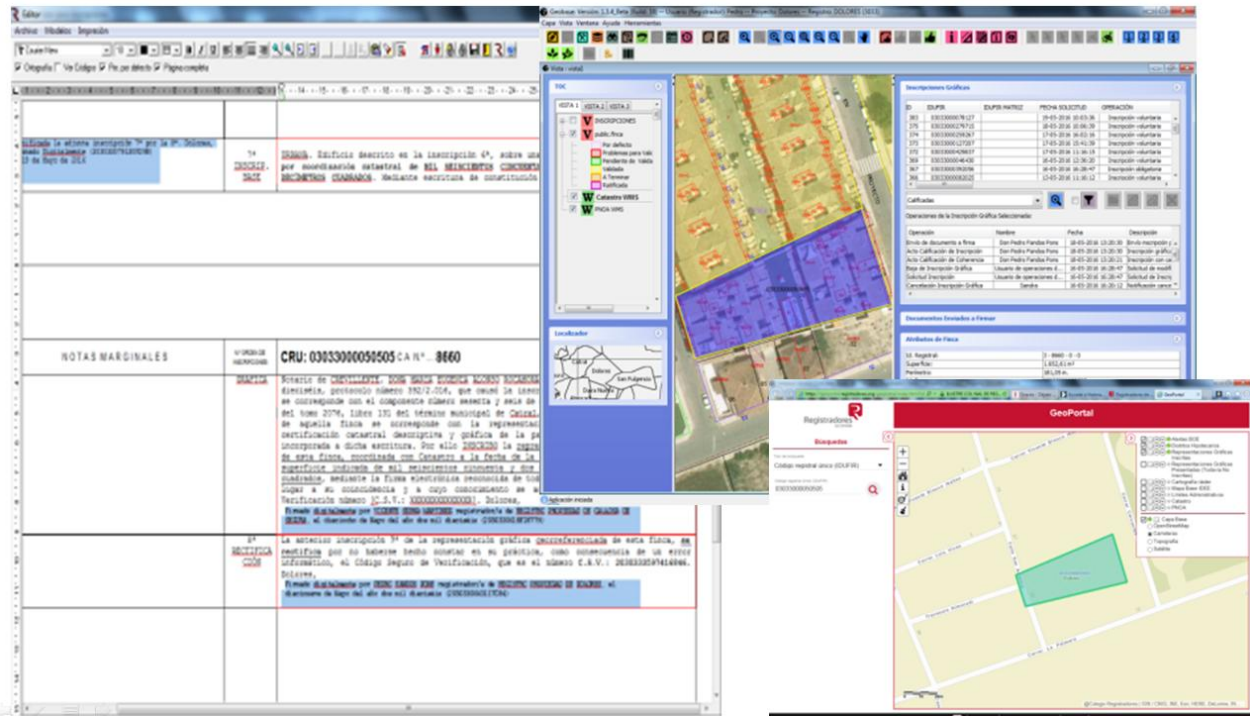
Editor
Archivo Modelos Impresión
Ortografía Ver Código Pie por defecto Página completa

Firmado digitalmente por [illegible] 15 de Mayo de 2016

14
INSCRIP.
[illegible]

URBANA. Edificio descrito en la inscripción 4ª, sobre una por coordinación catastral de MIL SEISCIENTOS CINCUENTA METROS CUADRADOS. Mediante escritura de constitución

NOTAS MARGINALES

Nº ORDEN DE INSCRIPCIONES

CRU: 03033000050505 CAN°.... 8660

GRÁFICA

Notario de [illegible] diecisiete, protocolo número 392/2.016, que causó la inscr se corresponde con el componente número sesenta y seis de del tomo 2076, libro 131 del término municipal de Catral, de aquella finca se corresponde con la representació certificación catastral descriptiva y gráfica de la pa incorporada a dicha escritura. Por ello INSCRIBO la repre de esta finca, coordinada con Catastro a la fecha de la superficie indicada de mil seiscientos cincuenta y dos cuadrados, mediante la firma electrónica reconocida de toma lugar a su conocimiento y a cuyo conocimiento se a Verificación número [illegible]. Dolores,
Firmado digitalmente por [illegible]

5ª
RECTIFICA
CIÓN

La anterior inscripción 5ª de la representación gráfica georreferenciada de esta finca, se rectifica por no haberse hecho constar en su práctica, como consecuencia de un error informático, el Código Seguro de Verificación, que es el número C.S.V.: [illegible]. Dolores,
Firmado digitalmente por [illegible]

Geobase Versión 1.3.4_Beta Build 18 — Usuario (Registrador) Pedro — Proyecto: Dolores — Registro: DOLORES (3013)
Capa Vista Ventana Ayuda Herramientas
Vista - vista1
TOC
VISTA 1 VISTA 2 VISTA 3
INSCRIPCIONES
public.finca
Por defecto
Problemas para Vali
Pendiente de Valida
Validada
A Terminar
Ratificada
Catastro WMS
PNOA WMS
Localizador
Aplicación iniciada

Inscripciones Gráficas
| ID | IDUFIR | IDUFIR MATRIZ | FECHA SOLICITUD | OPERACIÓN |
|---|---|---|---|---|
| 383 | 03033000078127 | | 19-05-2016 10:03:36 | Inscripción voluntaria |
| 376 | 03033000279715 | | 18-05-2016 10:06:39 | Inscripción voluntaria |
| 374 | 03033000259267 | | 17-05-2016 16:02:16 | Inscripción voluntaria |
| 373 | 03033000127207 | | 17-05-2016 15:41:39 | Inscripción voluntaria |
| 372 | 03033000426637 | | 17-05-2016 11:16:19 | Inscripción voluntaria |
| 369 | 03033000046400 | | 16-05-2016 12:36:20 | Inscripción voluntaria |
| 367 | 03033000050505 | | 16-05-2016 16:28:47 | Inscripción obligatoria |
| 366 | 03033000020025 | | 17-05-2016 16:45:16 | Inscripción voluntaria |

Calificadas
Operaciones de la Inscripción Gráfica Seleccionada:
| Operación | Nombre | Fecha | Descripción |
|---|---|---|---|
| Envío de documento a firma | Don Pedro Pardos Pons | 18-05-2016 13:20:39 | Envío inscripción y |
| Acta Calificación de Inscripción | Don Pedro Pardos Pons | 18-05-2016 13:20:30 | Inscripción gráfica |
| Acta Calificación de Coherencia | Don Pedro Pardos Pons | 18-05-2016 13:20:21 | Inscripción con co |
| Baja de Inscripción Gráfica | Usuario de operaciones d... | 16-05-2016 16:28:47 | Solicitud de modifi |
| Solicitud Inscripción | Usuario de operaciones d... | 16-05-2016 16:28:47 | Solicitud de Inscrip |
| Cancelación Inscripción Gráfica | Sandra | 18-05-2016 16:20:12 | Notificación cance |

Documentos Enviados a Firmar
Atributos de Finca
Id. Registral: 3 - 8660 - 0 - 0
Superficie: 1.652,61 m²
Perímetro: 161,05 m

Registradores
GeoPortal
Búsquedas
Tipo de búsqueda
Código registral único (IDUFIR)
03033000050505
Redes IDE
Distritos Hipotecarios
Representaciones Gráficas Inscritas
Representaciones Gráficas Presentadas (Todavía No Inscritas)
Cartografía Vadel
Mapa Base IDEE
Límites Administrativos
Catastro
PNOA
Capa Base
OpenStreetMap
Carreteras
Topografía
Satélite
© Colegio Registradores | ESRI | CNIG, IDE, Esri, HERE, DeLorme, IN